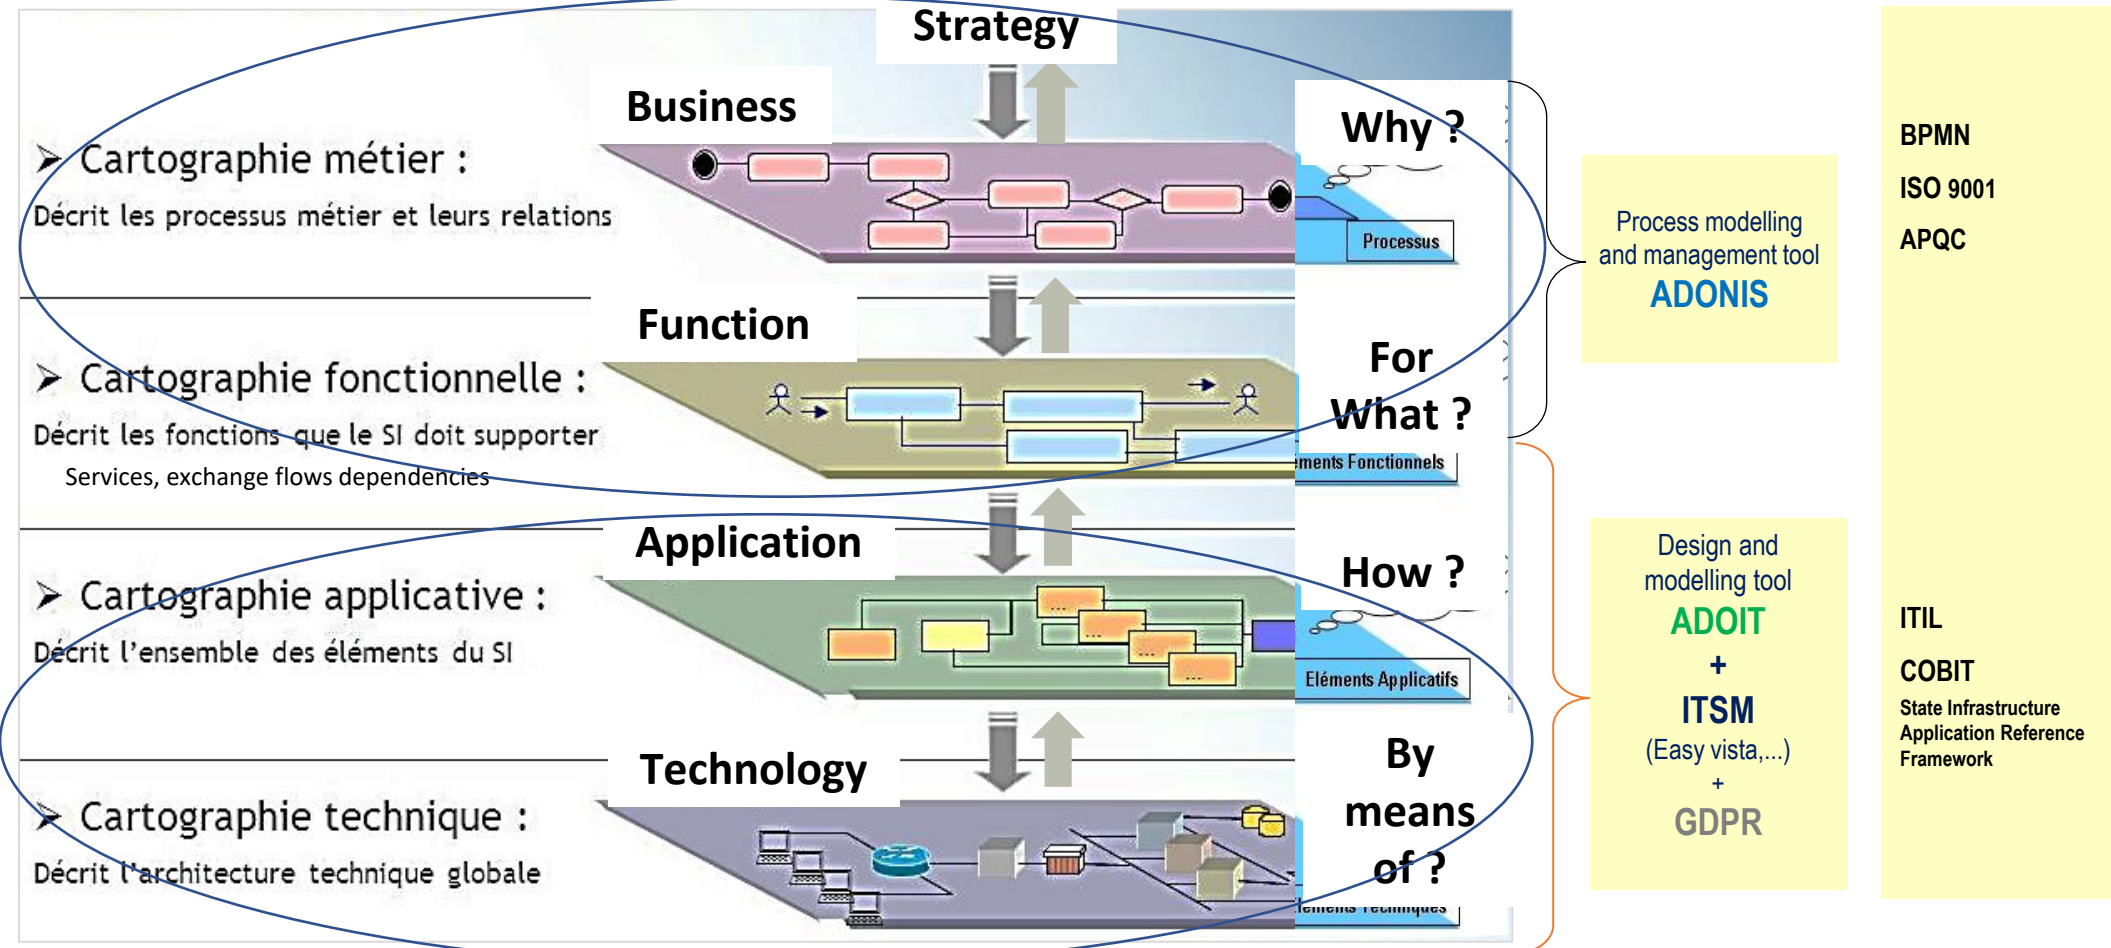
Strategy

Business

Why ?

➢ Cartographie métier :

Décrit les processus métier et leurs relations

Processus

Function

For What ?

➢ Cartographie fonctionnelle :

Décrit les fonctions que le SI doit supporter

Services, exchange flows dependencies

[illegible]ments Fonctionnels

Application

How ?

➢ Cartographie applicative :

Décrit l'ensemble des éléments du SI

Eléments Applicatifs

Technology

By means of ?

➢ Cartographie technique :

Décrit l'architecture technique globale

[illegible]léments Techniques

Process modelling and management tool
ADONIS

Design and modelling tool
ADOIT
+
ITSM
(Easy vista,...)
+
GDPR

BPMN
ISO 9001
APQC

ITIL
COBIT
State Infrastructure Application Reference Framework